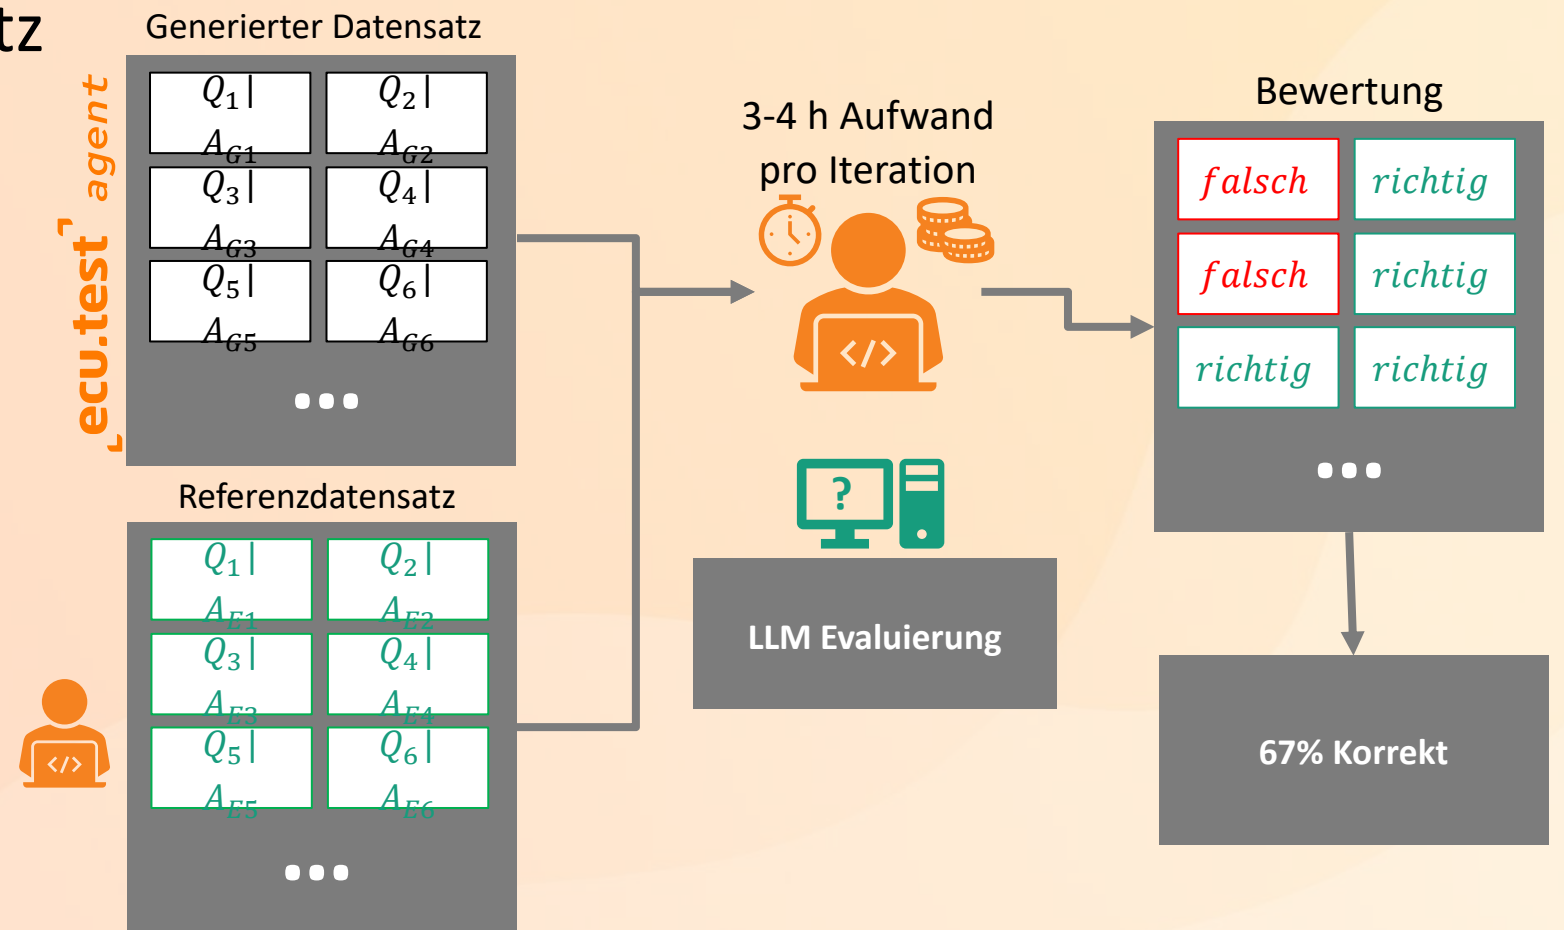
tz

ecu.test agent

Generierter Datensatz

$Q_1 | A_{G1}$ $Q_2 | A_{G2}$
$Q_3 | A_{G3}$ $Q_4 | A_{G4}$
$Q_5 | A_{G5}$ $Q_6 | A_{G6}$

...

Referenzdatensatz

$Q_1 | A_{E1}$ $Q_2 | A_{E2}$
$Q_3 | A_{E3}$ $Q_4 | A_{E4}$
$Q_5 | A_{E5}$ $Q_6 | A_{E6}$

...

3-4 h Aufwand pro Iteration

</>

?

LLM Evaluierung

Bewertung

| | |
|---|---|
| $falsch$ | $richtig$ |
| $falsch$ | $richtig$ |
| $richtig$ | $richtig$ |

...

67% Korrekt

</>